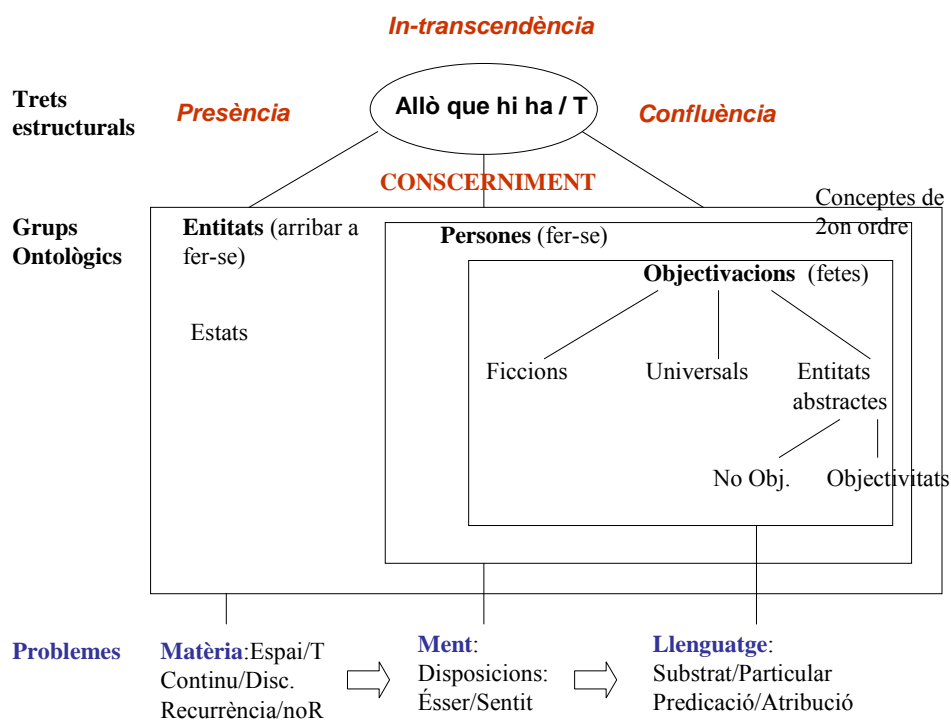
In-transcendència

Trets estructurals

Presència

Allò que hi ha / T

Confluència

CONSCERNIMENT

Conceptes de 2on ordre

Grups Ontològics

Entitats (arribar a fer-se)

Estats

Persones (fer-se)

Objectivacions (fetes)

Ficcions

Universals

Entitats abstractes

No Obj.

Objectivitats

Problemes

Matèria:Espai/T Continu/Disc. Recurrència/noR

Ment: Disposicions: Ésser/Sentit

Llenguatge: Substrat/Particular Predicació/Atribució